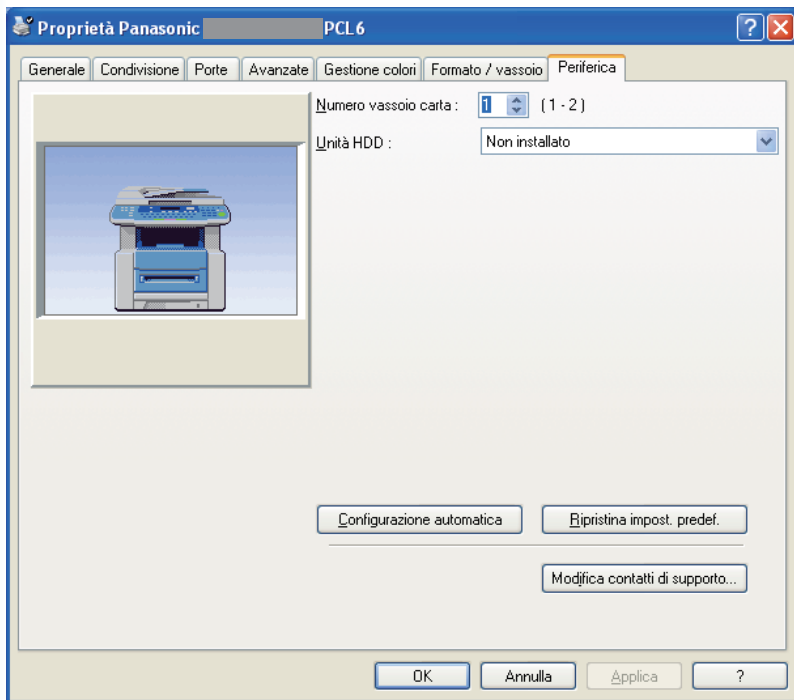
Proprietà Panasonic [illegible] PCL6

Generale | Condivisione | Porte | Avanzate | Gestione colori | Formato / vassoio | Periferica

Numero vassoio carta : 1 (1 - 2)

Unità HDD : Non installato

Configurazione automatica

Ripristina impost. predef.

Modifica contatti di supporto...

OK | Annulla | Applica | ?